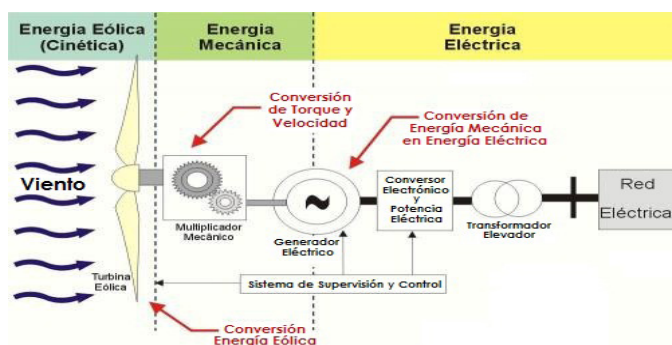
Energia Eólica (Cinética)

Energia Mecánica

Energia Eléctrica

Conversión de Torque y Velocidad

Conversión de Energía Mecánica en Energía Eléctrica

Viento

Multiplicador Mecánico

~

Generador Eléctrico

Conversor Electrónico y Potencia Eléctrica

Transformador Elevador

Red Eléctrica

Turbina Eólica

Sistema de Supervisión y Control

Conversión Energía Eólica